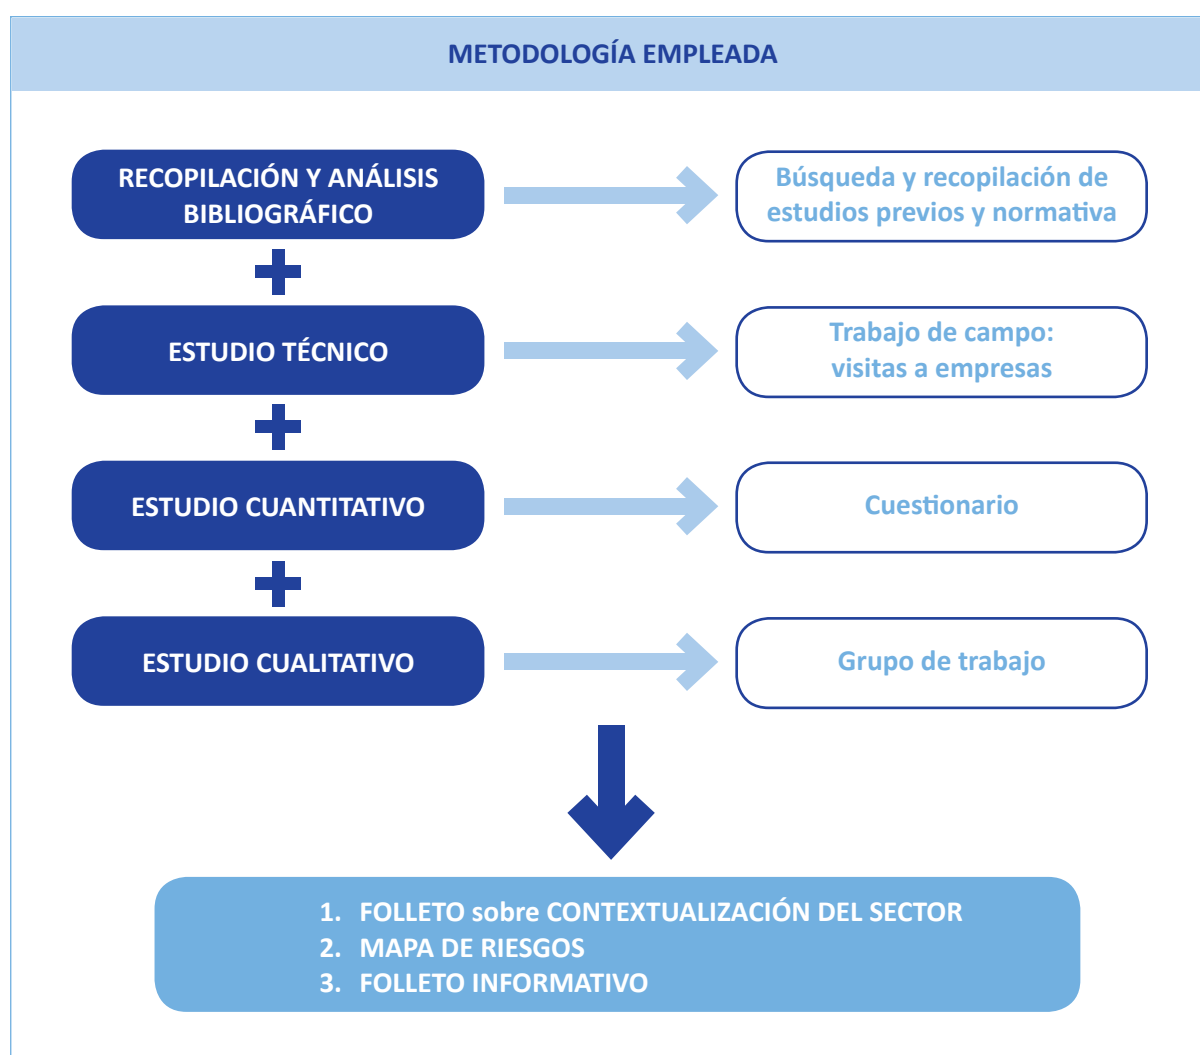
METODOLOGÍA EMPLEADA

RECOPILACIÓN Y ANÁLISIS BIBLIOGRÁFICO

Búsqueda y recopilación de estudios previos y normativa

ESTUDIO TÉCNICO

Trabajo de campo: visitas a empresas

ESTUDIO CUANTITATIVO

Cuestionario

ESTUDIO CUALITATIVO

Grupo de trabajo

1. FOLLETO sobre CONTEXTUALIZACIÓN DEL SECTOR
2. MAPA DE RIESGOS
3. FOLLETO INFORMATIVO